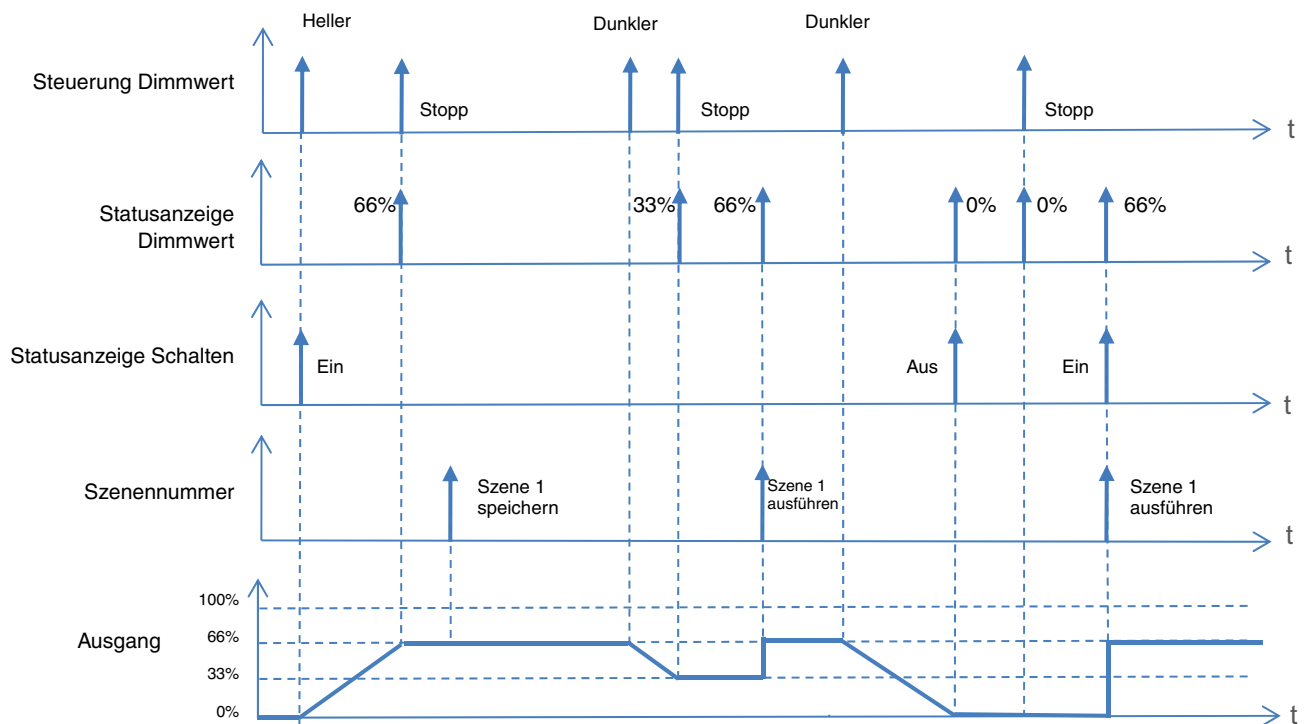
Heller
Dunkler
Dunkler

Steuerung Dimmwert
Stopp
Stopp
Stopp
t

Statusanzeige Dimmwert
66%
33%
66%
0%
0%
66%
t

Statusanzeige Schalten
Ein
Aus
Ein
t

Szenennummer
Szene 1 speichern
Szene 1 ausführen
Szene 1 ausführen
t

Ausgang
100%
66%
33%
0%
t